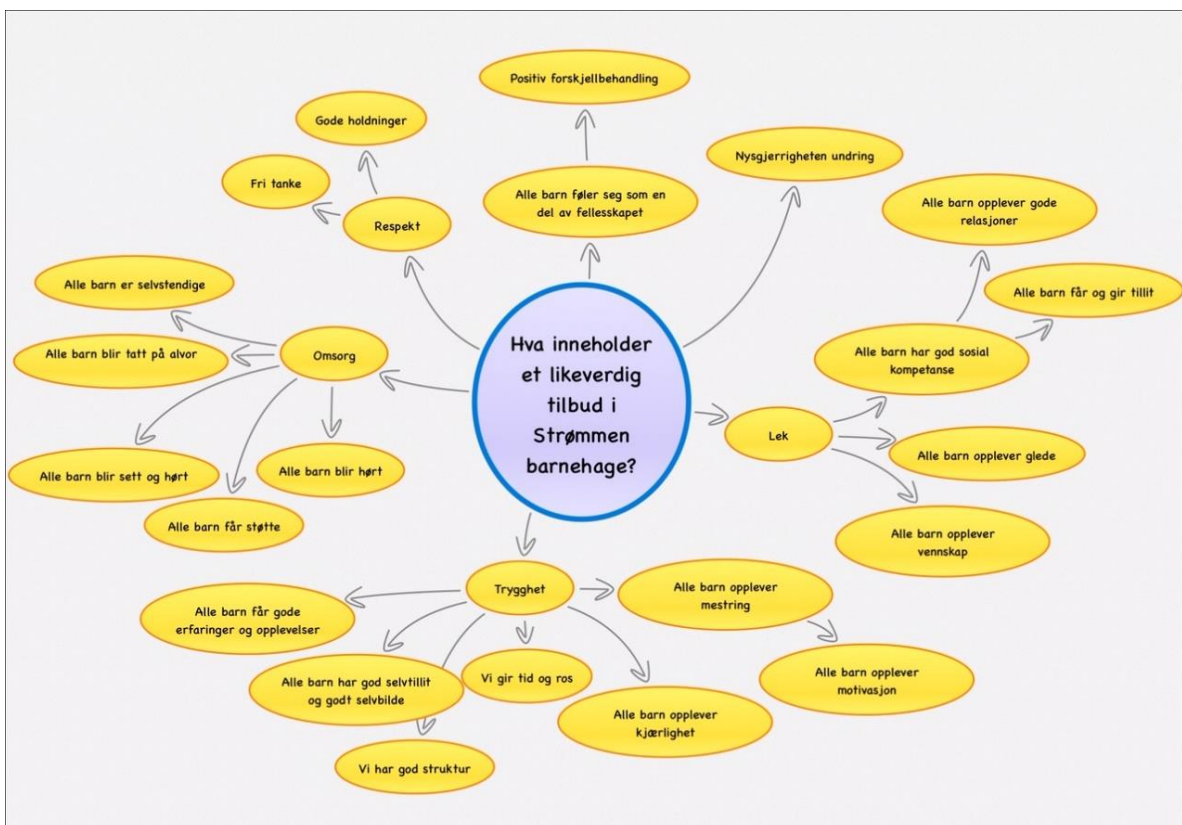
Hva inneholder et likeverdig tilbud i Strømmen barnehage?

Alle barn føler seg som en del av fellesskapet

Positiv forskjellbehandling

Nysgjerrigheten undring

Respekt

Gode holdninger

Fri tanke

Omsorg

Alle barn er selvstendige

Alle barn blir tatt på alvor

Alle barn blir sett og hørt

Alle barn får støtte

Alle barn blir hørt

Lek

Alle barn har god sosial kompetanse

Alle barn opplever gode relasjoner

Alle barn får og gir tillit

Alle barn opplever glede

Alle barn opplever vennskap

Trygghet

Alle barn får gode erfaringer og opplevelser

Alle barn har god selvtillit og godt selvbilde

Vi har god struktur

Vi gir tid og ros

Alle barn opplever kjærlighet

Alle barn opplever mestring

Alle barn opplever motivasjon